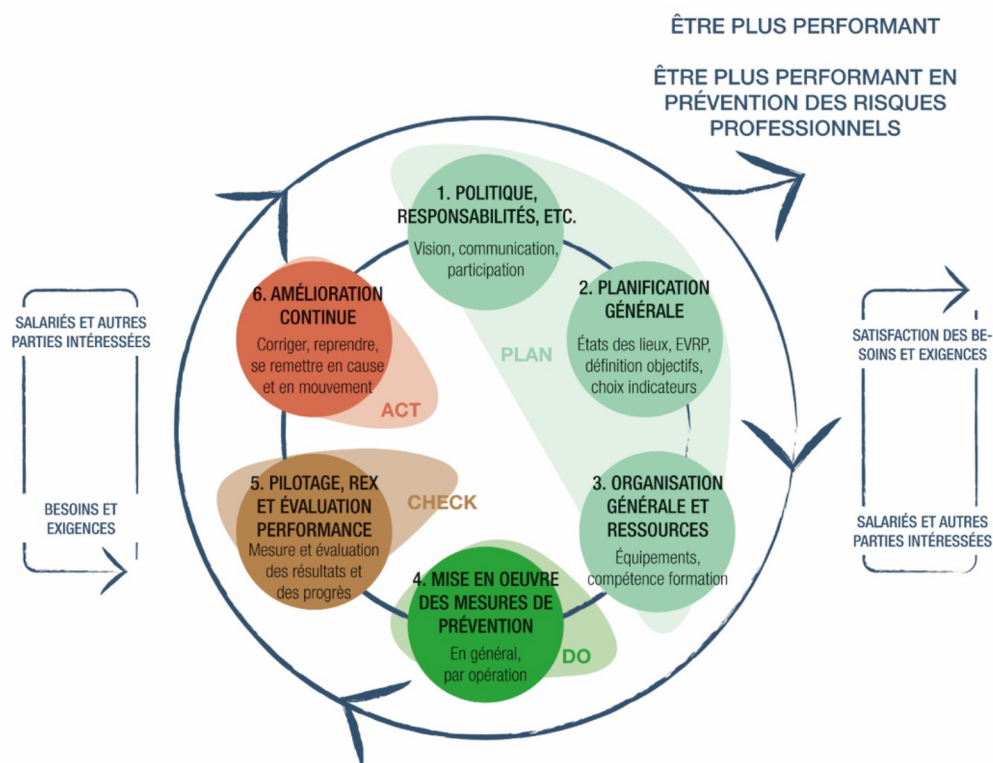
ÊTRE PLUS PERFORMANT

ÊTRE PLUS PERFORMANT EN PRÉVENTION DES RISQUES PROFESSIONNELS

SALARIÉS ET AUTRES PARTIES INTÉRESSÉES

BESOINS ET EXIGENCES

1. POLITIQUE, RESPONSABILITÉS, ETC.
Vision, communication, participation

2. PLANIFICATION GÉNÉRALE
États des lieux, EVRP, définition objectifs, choix indicateurs

PLAN

3. ORGANISATION GÉNÉRALE ET RESSOURCES
Équipements, compétence formation

4. MISE EN OEUVRE DES MESURES DE PRÉVENTION
En général, par opération

DO

5. PILOTAGE, REX ET ÉVALUATION PERFORMANCE
Mesure et évaluation des résultats et des progrès

CHECK

6. AMÉLIORATION CONTINUE
Corriger, reprendre, se remettre en cause et en mouvement

ACT

SATISFACTION DES BESOINS ET EXIGENCES

SALARIÉS ET AUTRES PARTIES INTÉRESSÉES